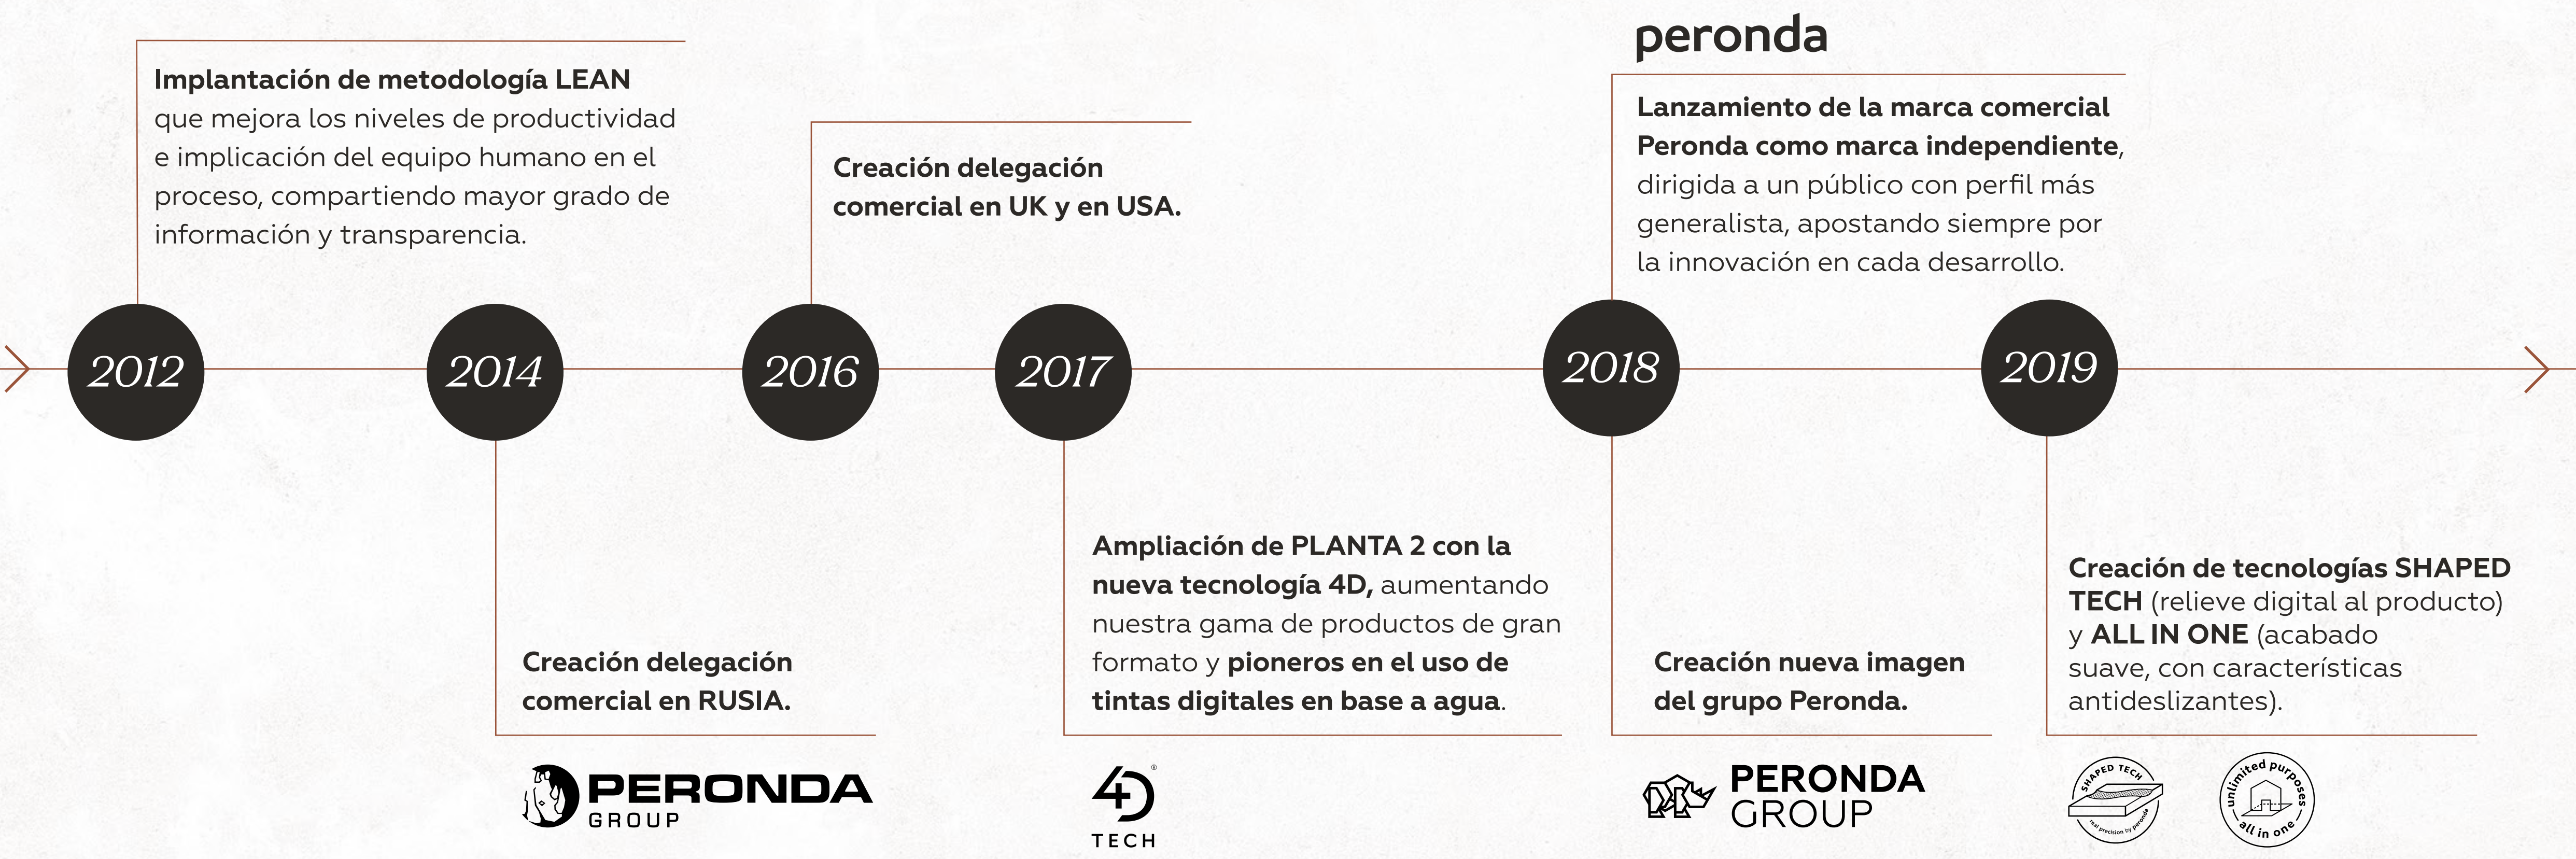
Implantación de metodología LEAN que mejora los niveles de productividad e implicación del equipo humano en el proceso, compartiendo mayor grado de información y transparencia.

Creación delegación comercial en UK y en USA.

peronda

Lanzamiento de la marca comercial Peronda como marca independiente, dirigida a un público con perfil más generalista, apostando siempre por la innovación en cada desarrollo.

2012

2014

2016

2017

2018

2019

Creación delegación comercial en RUSIA.

PERONDA GROUP

Ampliación de PLANTA 2 con la nueva tecnología 4D, aumentando nuestra gama de productos de gran formato y pioneros en el uso de tintas digitales en base a agua.

4D TECH

Creación nueva imagen del grupo Peronda.

PERONDA GROUP

Creación de tecnologías SHAPED TECH (relieve digital al producto) y ALL IN ONE (acabado suave, con características antideslizantes).

SHAPED TECH real precision by peronda

unlimited purposes all in one